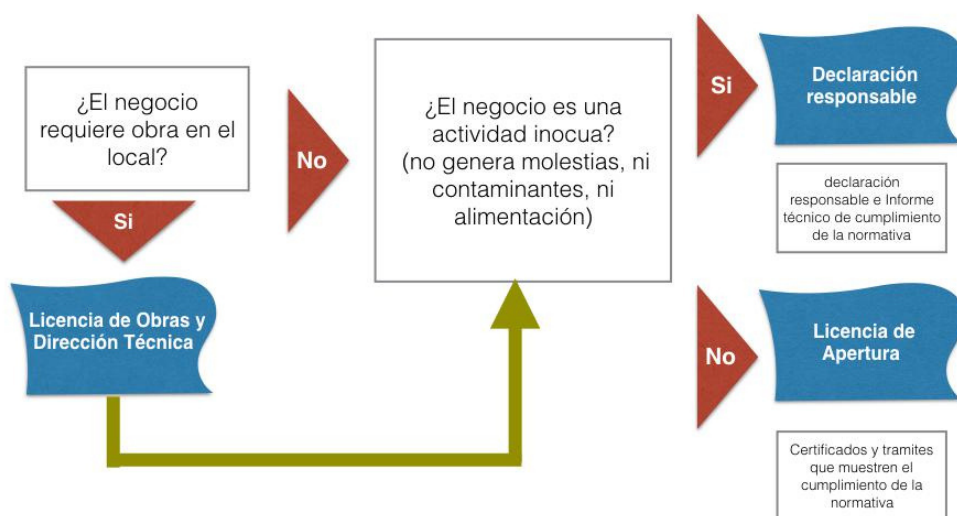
¿El negocio requiere obra en el local?

Si

Licencia de Obras y Dirección Técnica

No

¿El negocio es una actividad inocua? (no genera molestias, ni contaminantes, ni alimentación)

Si

Declaración responsable

declaración responsable e Informe técnico de cumplimiento de la normativa

No

Licencia de Apertura

Certificados y tramites que muestren el cumplimiento de la normativa